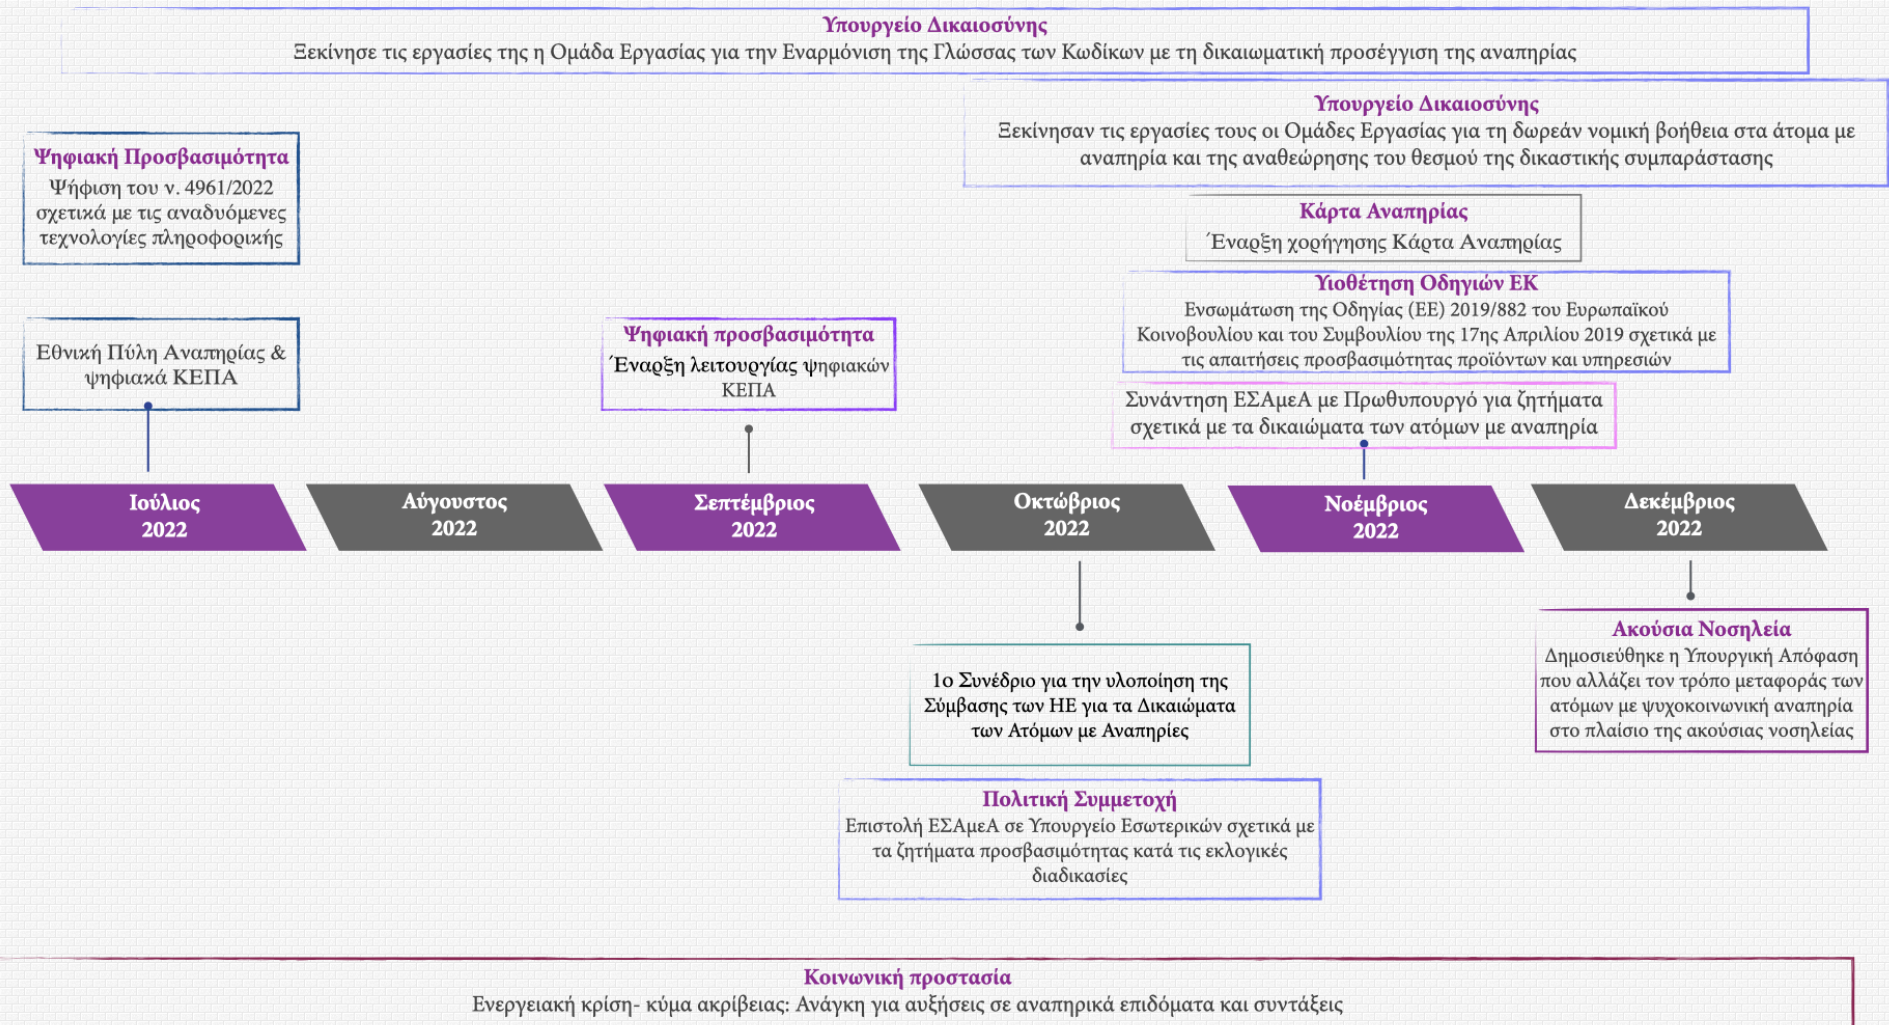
Υπουργείο Δικαιοσύνης
Ξεκίνησε τις εργασίες της η Ομάδα Εργασίας για την Εναρμόνιση της Γλώσσας των Κωδίκων με τη δικαιωματική προσέγγιση της αναπηρίας

Υπουργείο Δικαιοσύνης
Ξεκίνησαν τις εργασίες τους οι Ομάδες Εργασίας για τη δωρεάν νομική βοήθεια στα άτομα με αναπηρία και της αναθεώρησης του θεσμού της δικαστικής συμπαράστασης

Ψηφιακή Προσβασιμότητα
Ψήφιση του ν. 4961/2022 σχετικά με τις αναδυόμενες τεχνολογίες πληροφορικής

Κάρτα Αναπηρίας
Έναρξη χορήγησης Κάρτα Αναπηρίας

Υιοθέτηση Οδηγιών ΕΚ
Ενσωμάτωση της Οδηγίας (ΕΕ) 2019/882 του Ευρωπαϊκού Κοινοβουλίου και του Συμβουλίου της 17ης Απριλίου 2019 σχετικά με τις απαιτήσεις προσβασιμότητας προϊόντων και υπηρεσιών

Εθνική Πύλη Αναπηρίας & ψηφιακά ΚΕΠΑ

Ψηφιακή προσβασιμότητα
Έναρξη λειτουργίας ψηφιακών ΚΕΠΑ

Συνάντηση ΕΣΑμεΑ με Πρωθυπουργό για ζητήματα σχετικά με τα δικαιώματα των ατόμων με αναπηρία

Ιούλιος 2022
Αύγουστος 2022
Σεπτέμβριος 2022
Οκτώβριος 2022
Νοέμβριος 2022
Δεκέμβριος 2022

1ο Συνέδριο για την υλοποίηση της Σύμβασης των ΗΕ για τα Δικαιώματα των Ατόμων με Αναπηρίες

Ακούσια Νοσηλεία
Δημοσιεύθηκε η Υπουργική Απόφαση που αλλάζει τον τρόπο μεταφοράς των ατόμων με ψυχοκοινωνική αναπηρία στο πλαίσιο της ακούσιας νοσηλείας

Πολιτική Συμμετοχή
Επιστολή ΕΣΑμεΑ σε Υπουργείο Εσωτερικών σχετικά με τα ζητήματα προσβασιμότητας κατά τις εκλογικές διαδικασίες

Κοινωνική προστασία
Ενεργειακή κρίση- κύμα ακρίβειας: Ανάγκη για αυξήσεις σε αναπηρικά επιδόματα και συντάξεις